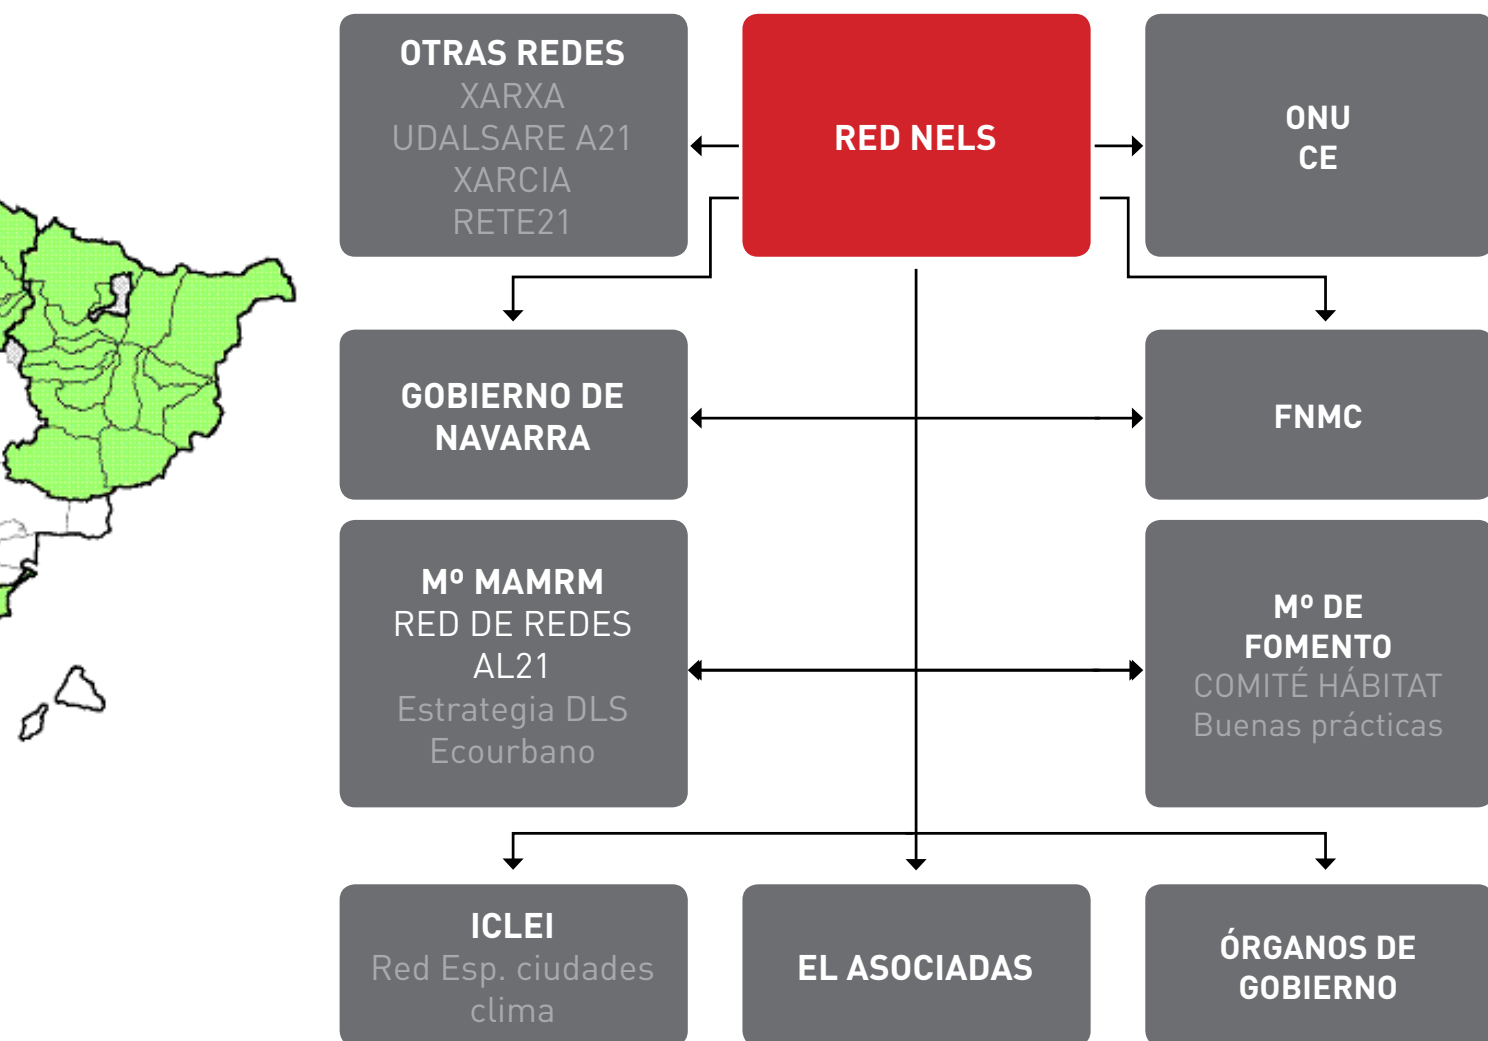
OTRAS REDES
XARXA
UDALSARE A21
XARCIA
RETE21

RED NELS

ONU
CE

GOBIERNO DE NAVARRA

FNMC

Mº MAMRM
RED DE REDES AL21
Estrategia DLS
Ecourbano

Mº DE FOMENTO
COMITÉ HÁBITAT
Buenas prácticas

ICLEI
Red Esp. ciudades clima

EL ASOCIADAS

ÓRGANOS DE GOBIERNO